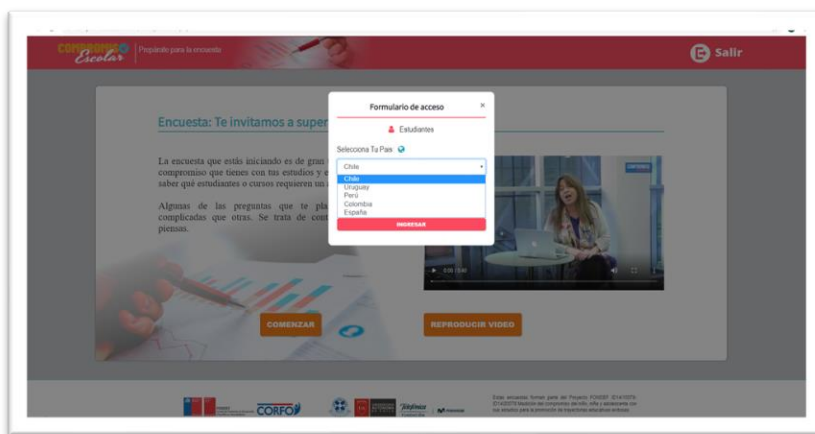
COMPROMISO Escolar | Prepárate para la encuesta

Salir

Encuesta: Te invitamos a super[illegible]

La encuesta que estás iniciando es de gran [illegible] compromiso que tienes con tus estudios y e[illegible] saber qué estudiantes o cursos requieren un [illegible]

Algunas de las preguntas que te pla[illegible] complicadas que otras. Se trata de cont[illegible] piensas.

Formulario de acceso

×

Estudiantes

Selecciona Tu País

Chile

Chile
Uruguay
Perú
Colombia
España

INGRESAR

0:00 / 0:00

COMENZAR

REPRODUCIR VIDEO

CORFO

Telefónica

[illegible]